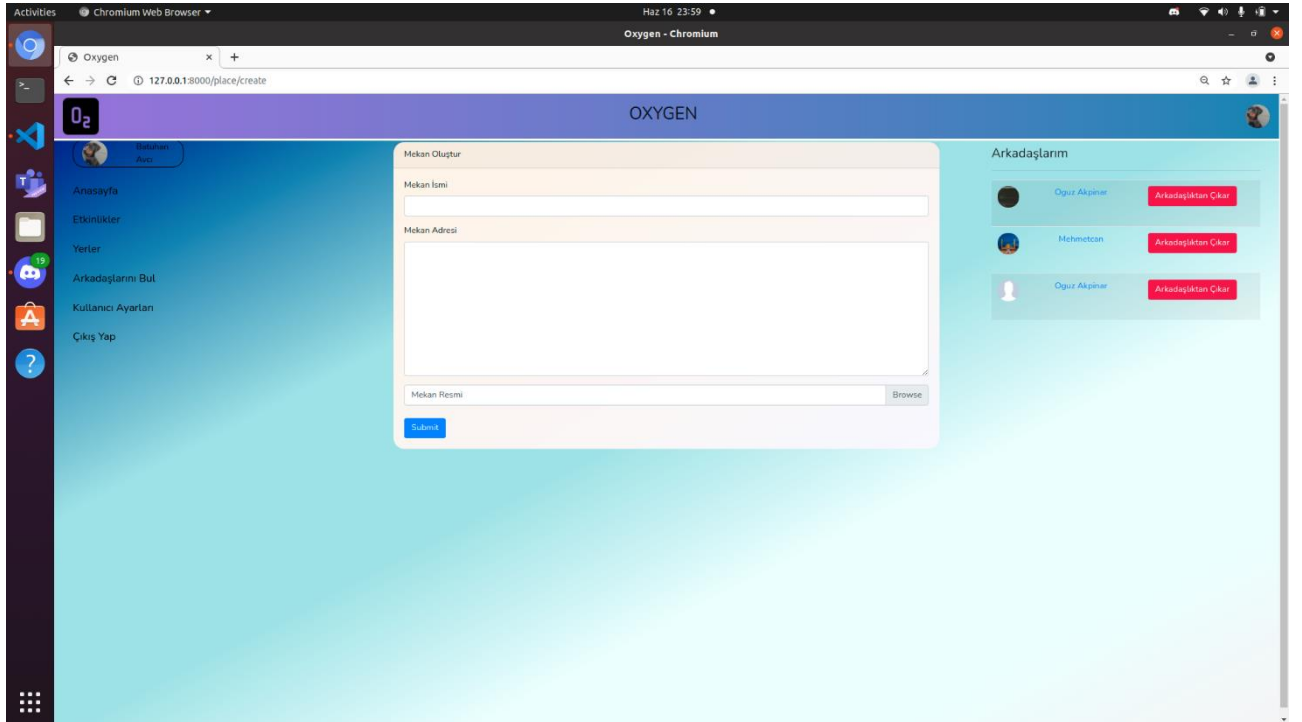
Activities Chromium Web Browser ▾ Haz 16 23:59 ●

Oxygen - Chromium

Oxygen × +

127.0.0.1:8000/place/create

19

$0_2$

OXYGEN

Batuhan Avcı

Anasayfa

Etkinlikler

Yerler

Arkadaşlarını Bul

Kullanıcı Ayarları

Çıkış Yap

Mekan Oluştur

Mekan İsmi

Mekan Adresi

Mekan Resmi

Browse

Submit

Arkadaşlarım

| | | |
|---|---|---|
| | Oguz Akpinar | Arkadaşlıktan Çıkar |
| | Mehmetcan | Arkadaşlıktan Çıkar |
| | Oguz Akpinar | Arkadaşlıktan Çıkar |